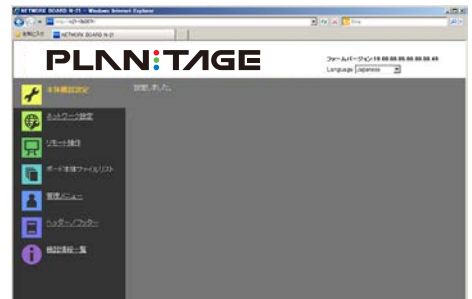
NETWORK BOARD N-21 - Windows Internet Explorer

http://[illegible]

お気に入り

NETWORK BOARD N-21

PLAN:TAGE

ファームバージョン19.00.00.00.00.00.00

Language Japanese

本体機能設定

設定しました。

ネットワーク設定

リモート操作

ボード本体ファイルリスト

管理メニュー

ヘッダー／フッター

機能情報一覧